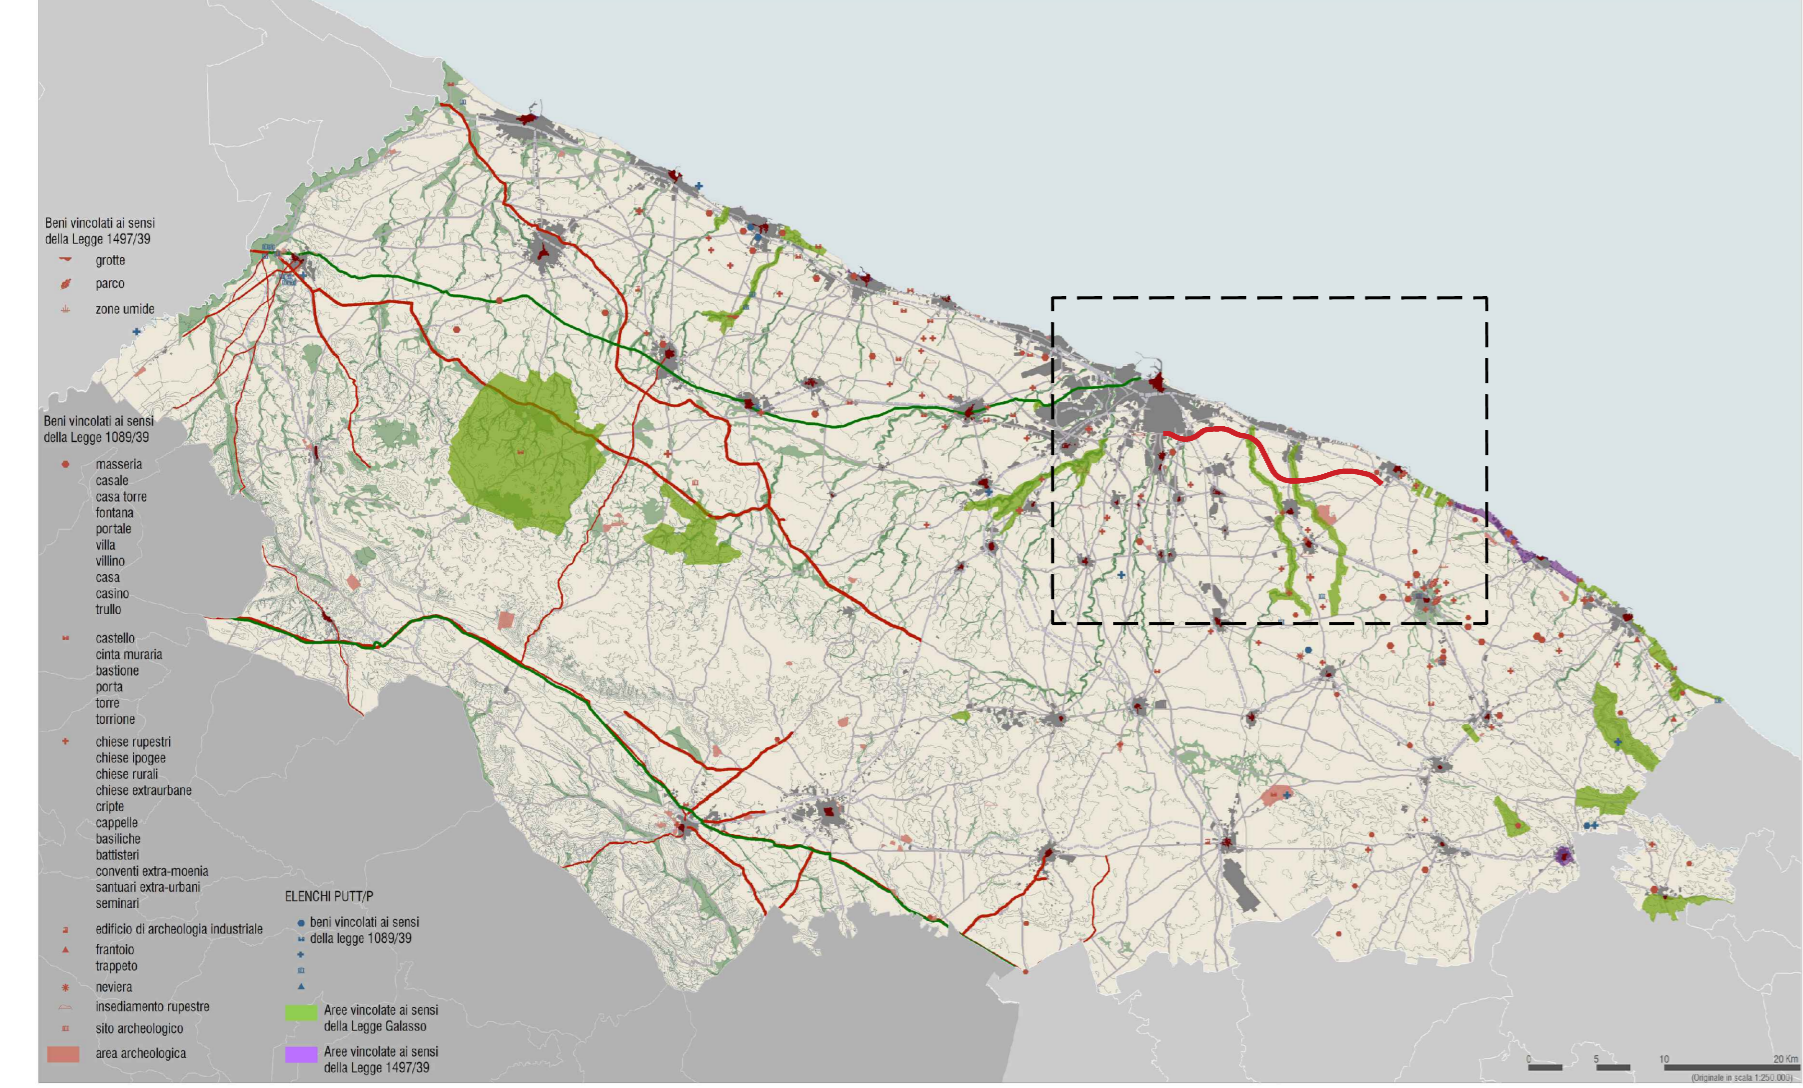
Beni vincolati ai sensi della Legge 1497/39
grotte
parco
zone umide

Beni vincolati ai sensi della Legge 1089/39
masseria
casale
casa torre
fontana
portale
villa
villino
casa
casino
trullo

castello
cinta muraria
bastione
porta
torre
torrione

chiese rupestri
chiese ipogee
chiese rurali
chiese extraurbane
cripte
cappelle
basiliche
battisteri
conventi extra-moenia
santuari extra-urbani
seminari

edificio di archeologia industriale
frantoio
trappeto
neviera
insediamento rupestre
sito archeologico
area archeologica

ELENCHI PUTT/P
beni vincolati ai sensi della legge 1089/39

Aree vincolate ai sensi della Legge Galasso
Aree vincolate ai sensi della Legge 1497/39

0 5 10 20 Km
(Originale in scala 1:250 000)